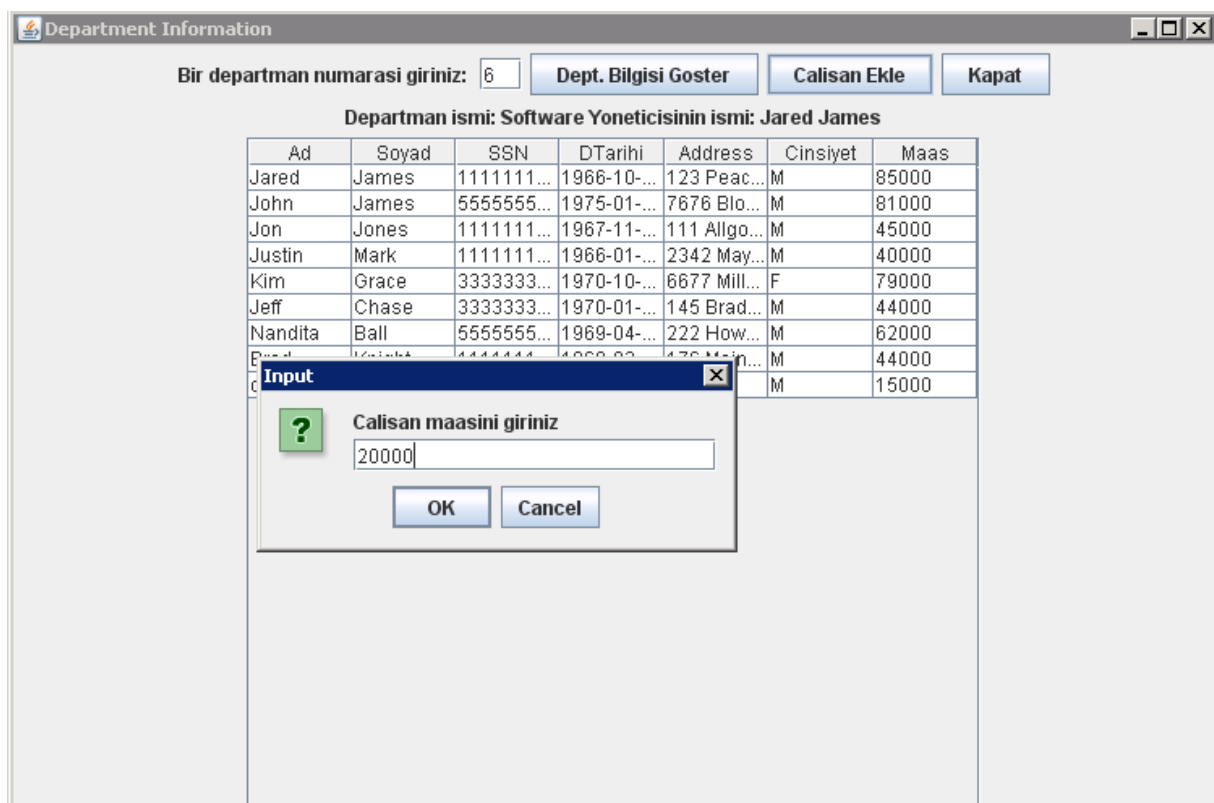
Department Information

Bir departman numarasi giriniz: 6 Dept. Bilgisi Goster Calisan Ekle Kapat

Departman ismi: Software Yoneticisinin ismi: Jared James

| Ad | Soyad | SSN | DTarihi | Address | Cinsiyet | Maas |
|---|---|---|---|---|---|---|
| Jared | James | 1111111... | 1966-10-... | 123 Peac... | M | 85000 |
| John | James | 5555555... | 1975-01-... | 7676 Blo... | M | 81000 |
| Jon | Jones | 1111111... | 1967-11-... | 111 Allgo... | M | 45000 |
| Justin | Mark | 1111111... | 1966-01-... | 2342 May... | M | 40000 |
| Kim | Grace | 3333333... | 1970-10-... | 6677 Mill... | F | 79000 |
| Jeff | Chase | 3333333... | 1970-01-... | 145 Brad... | M | 44000 |
| Nandita | Ball | 5555555... | 1969-04-... | 222 How... | M | 62000 |
| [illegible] | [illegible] | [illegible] | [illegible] | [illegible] | M | 44000 |
| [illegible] | | | | | M | 15000 |

Input

?

Calisan maasini giriniz

20000

OK Cancel